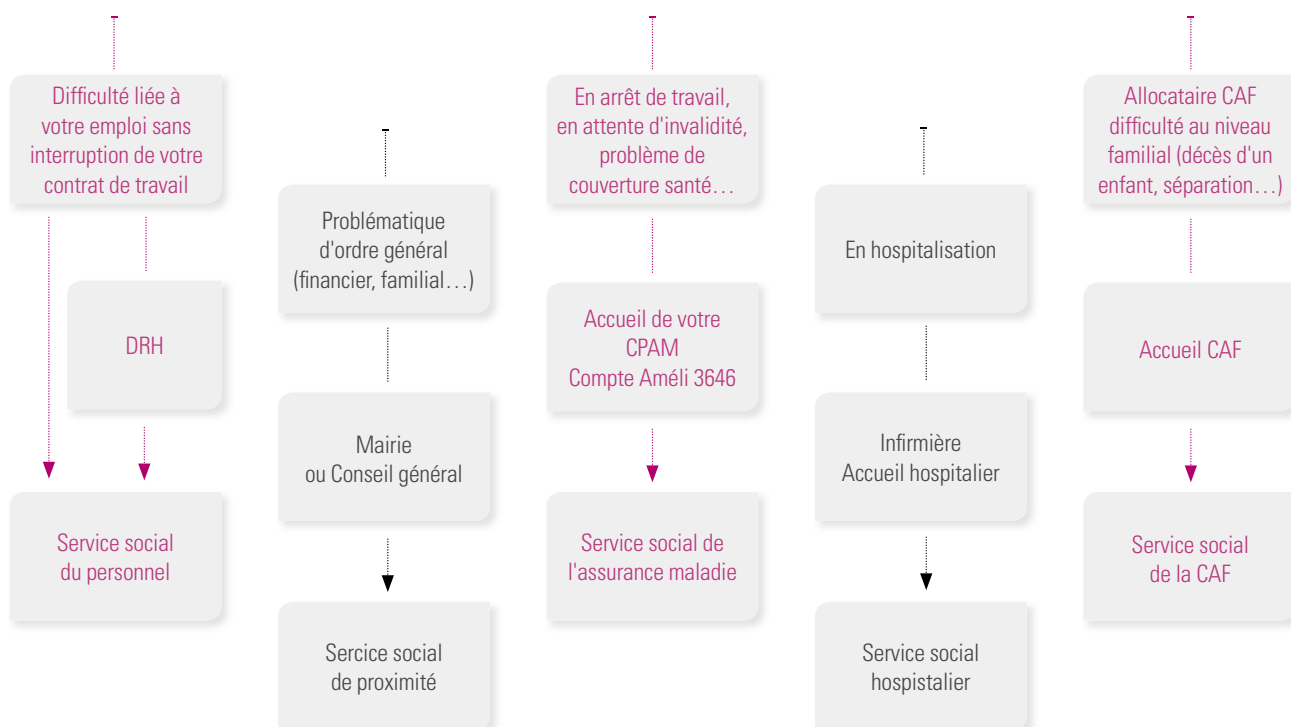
Difficulté liée à votre emploi sans interruption de votre contrat de travail

DRH

Service social du personnel

Problématique d'ordre général (financier, familial…)

Mairie ou Conseil général

Sercice social de proximité

En arrêt de travail, en attente d'invalidité, problème de couverture santé…

Accueil de votre CPAM Compte Améli 3646

Service social de l'assurance maladie

En hospitalisation

Infirmière Accueil hospitalier

Service social hospitalier

Allocataire CAF difficulté au niveau familial (décès d'un enfant, séparation…)

Accueil CAF

Service social de la CAF